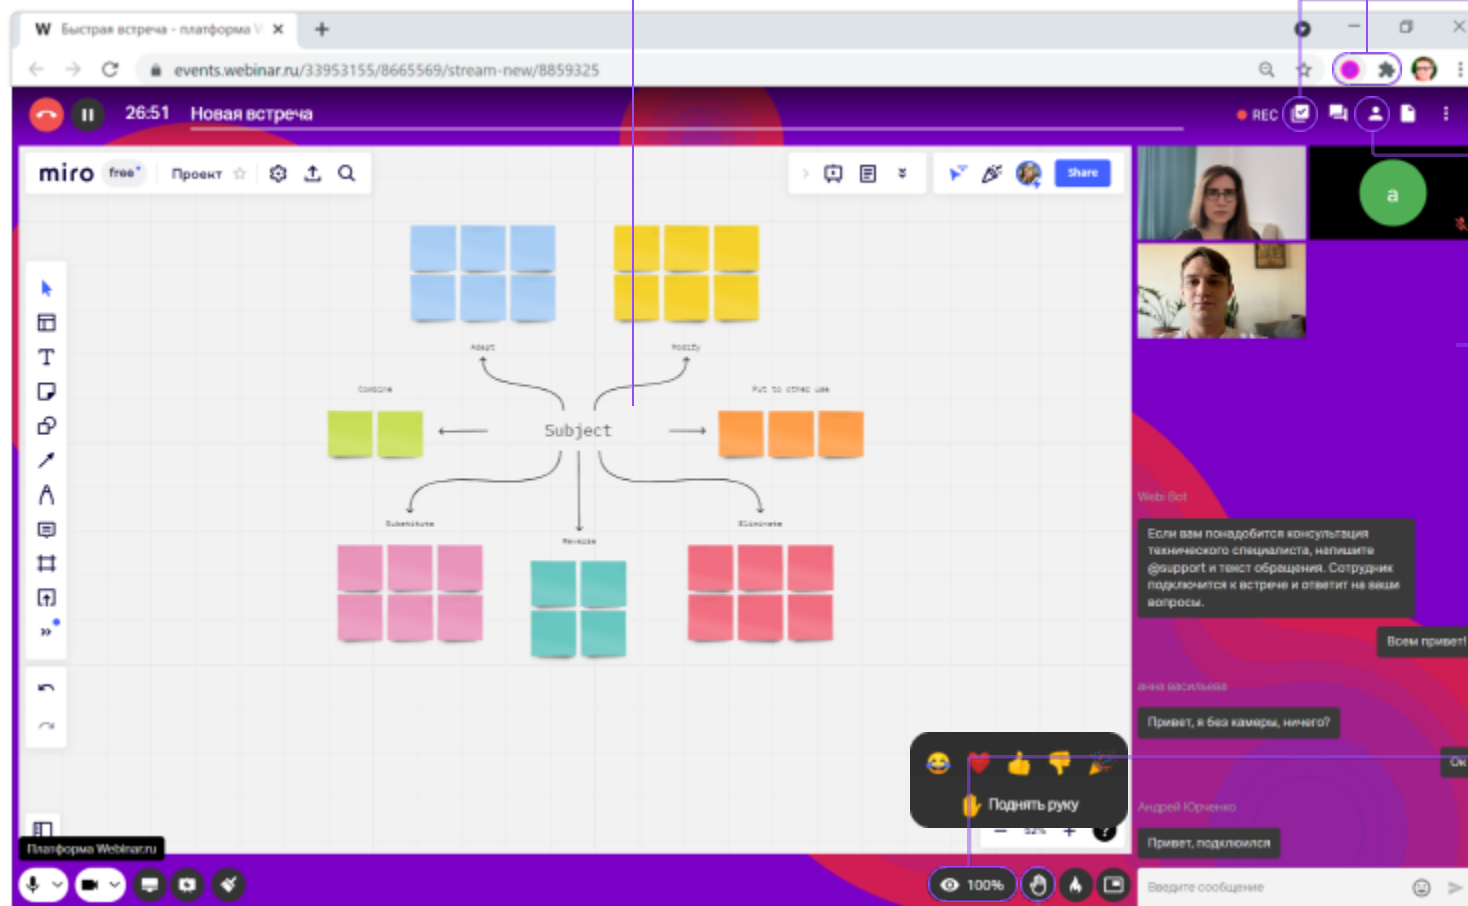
W Быстрая встреча - платформа V ×

events.webinar.ru/33953155/8665569/stream-new/8859325

26:51 Новая встреча

REC

miro free Проект

Share

a

Adapt

Modify

Combine

Put to other use

Subject

Substitute

Reverse

Eliminate

Web Bot

Если вам понадобится консультация технического специалиста, напишите @support и текст обращения. Сотрудник подключится к встрече и ответит на ваши вопросы.

Всем привет!

Анна Васильева

Привет, я без камеры, ничего?

Ок

Андрей Юрченко

Привет, подключился

Поднять руку

Платформа Webinar.ru

100%

Введите сообщение